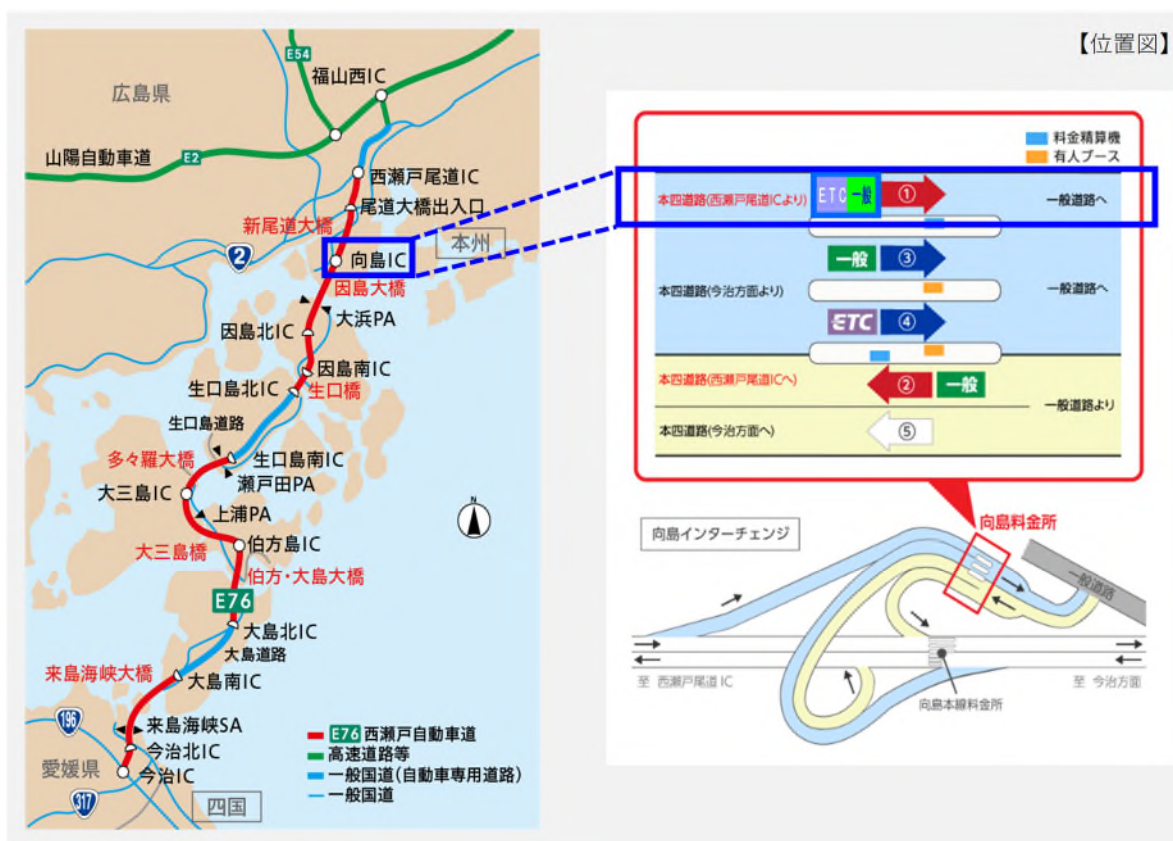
【位置図】

E54
福山西IC
広島県
山陽自動車道
E2
西瀬戸尾道IC
尾道大橋出入口
新尾道大橋
2
向島IC
本州
因島大橋
因島北IC
大浜PA
因島南IC
生口島北IC
生口橋
生口島道路
多々羅大橋
生口島南IC
瀬戸田PA
大三島IC
上浦PA
大三島橋
伯方島IC
伯方・大島大橋
E76
大島北IC
大島道路
来島海峡大橋
大島南IC
196
来島海峡SA
今治北IC
愛媛県
今治IC
317
四国

E76 西瀬戸自動車道
高速道路等
一般国道(自動車専用道路)
一般国道

料金精算機
有人ブース
本四道路(西瀬戸尾道ICより)
ETC 一般 ①
一般道路へ
一般 ③
本四道路(今治方面より)
一般道路へ
ETC ④
本四道路(西瀬戸尾道ICへ)
② 一般
一般道路より
本四道路(今治方面へ)
⑤

向島インターチェンジ
向島料金所
一般道路
至 西瀬戸尾道 IC
至 今治方面
向島本線料金所